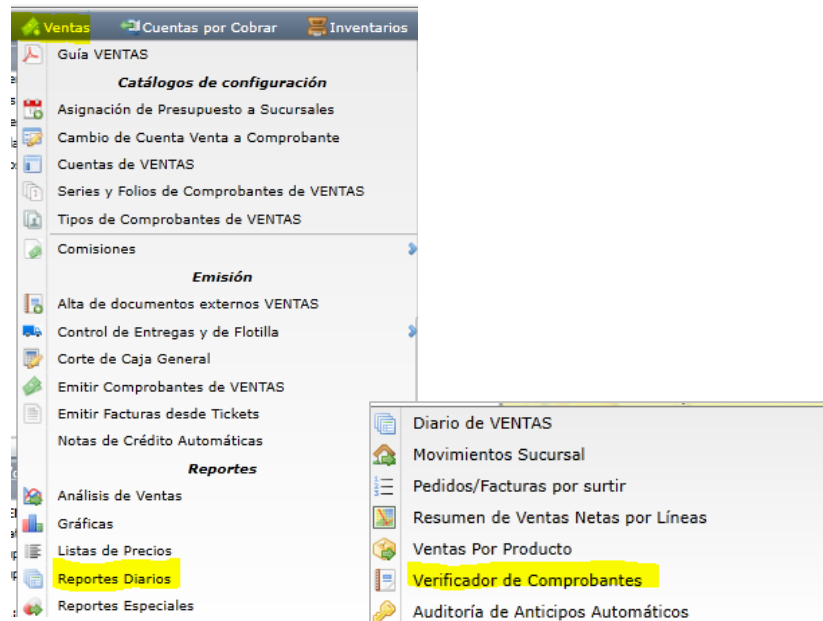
Ventas Cuentas por Cobrar Inventarios

Guía VENTAS

Catálogos de configuración

Asignación de Presupuesto a Sucursales
Cambio de Cuenta Venta a Comprobante
Cuentas de VENTAS
Series y Folios de Comprobantes de VENTAS
Tipos de Comprobantes de VENTAS
Comisiones

Emisión

Alta de documentos externos VENTAS
Control de Entregas y de Flotilla
Corte de Caja General
Emitir Comprobantes de VENTAS
Emitir Facturas desde Tickets
Notas de Crédito Automáticas

Reportes

Análisis de Ventas
Gráficas
Listas de Precios
Reportes Diarios
Reportes Especiales

Diario de VENTAS
Movimientos Sucursal
Pedidos/Facturas por surtir
Resumen de Ventas Netas por Líneas
Ventas Por Producto
Verificador de Comprobantes
Auditoría de Anticipos Automáticos